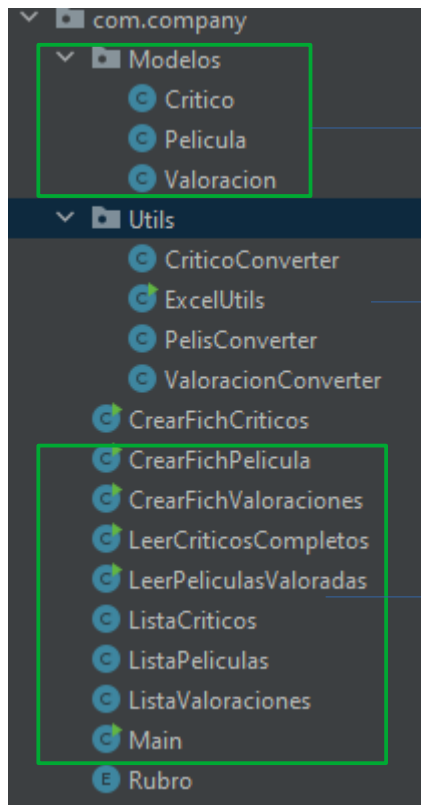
com.company
Modelos
Critico
Pelicula
Valoracion
Utils
CriticoConverter
ExcelUtils
PelisConverter
ValoracionConverter
CrearFichCriticos
CrearFichPelicula
CrearFichValoraciones
LeerCriticosCompletos
LeerPeliculasValoradas
ListaCriticos
ListaPeliculas
ListaValoraciones
Main
Rubro